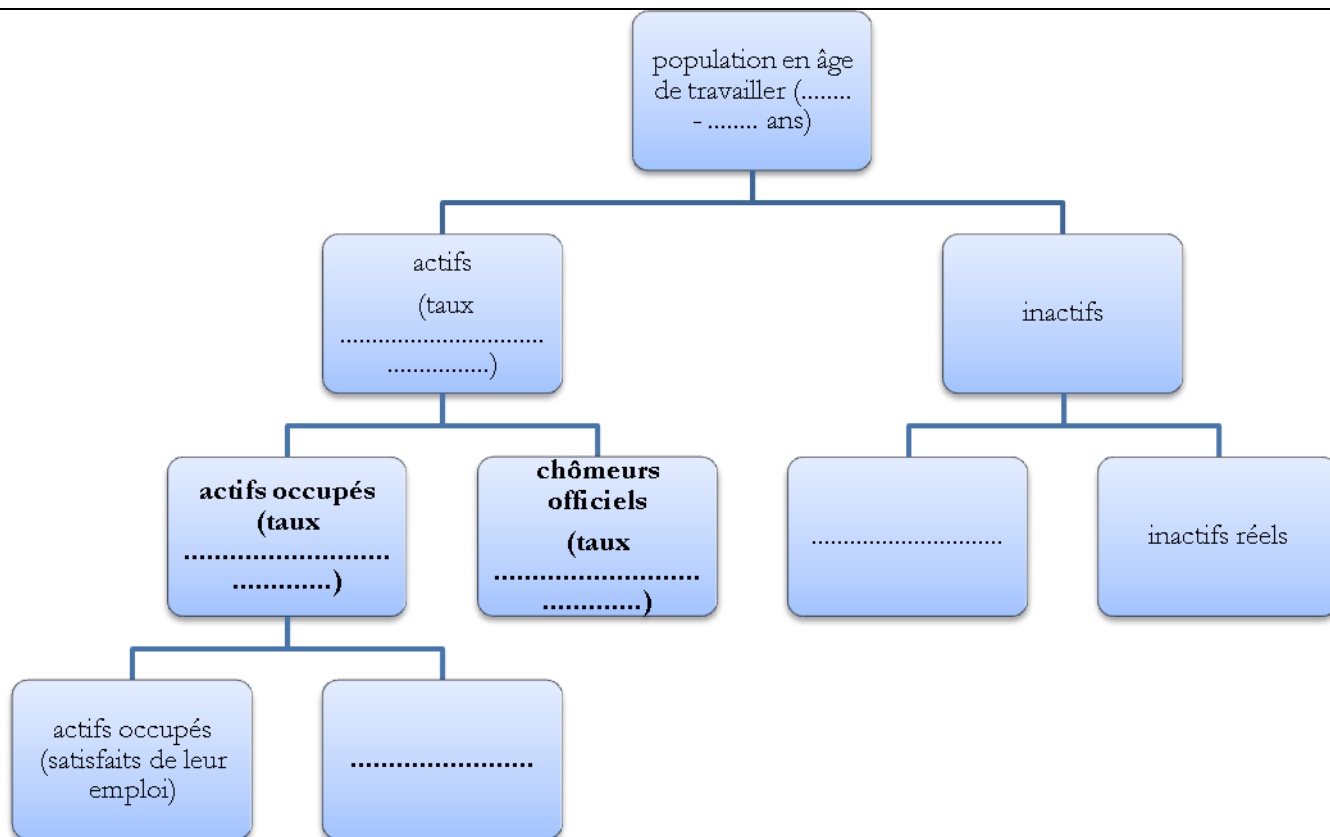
population en âge de travailler (........ - ........ ans)

actifs (taux ...............................................)

inactifs

actifs occupés (taux ...................................)

chômeurs officiels (taux ...................................)

.............................

inactifs réels

actifs occupés (satisfaits de leur emploi)

.......................